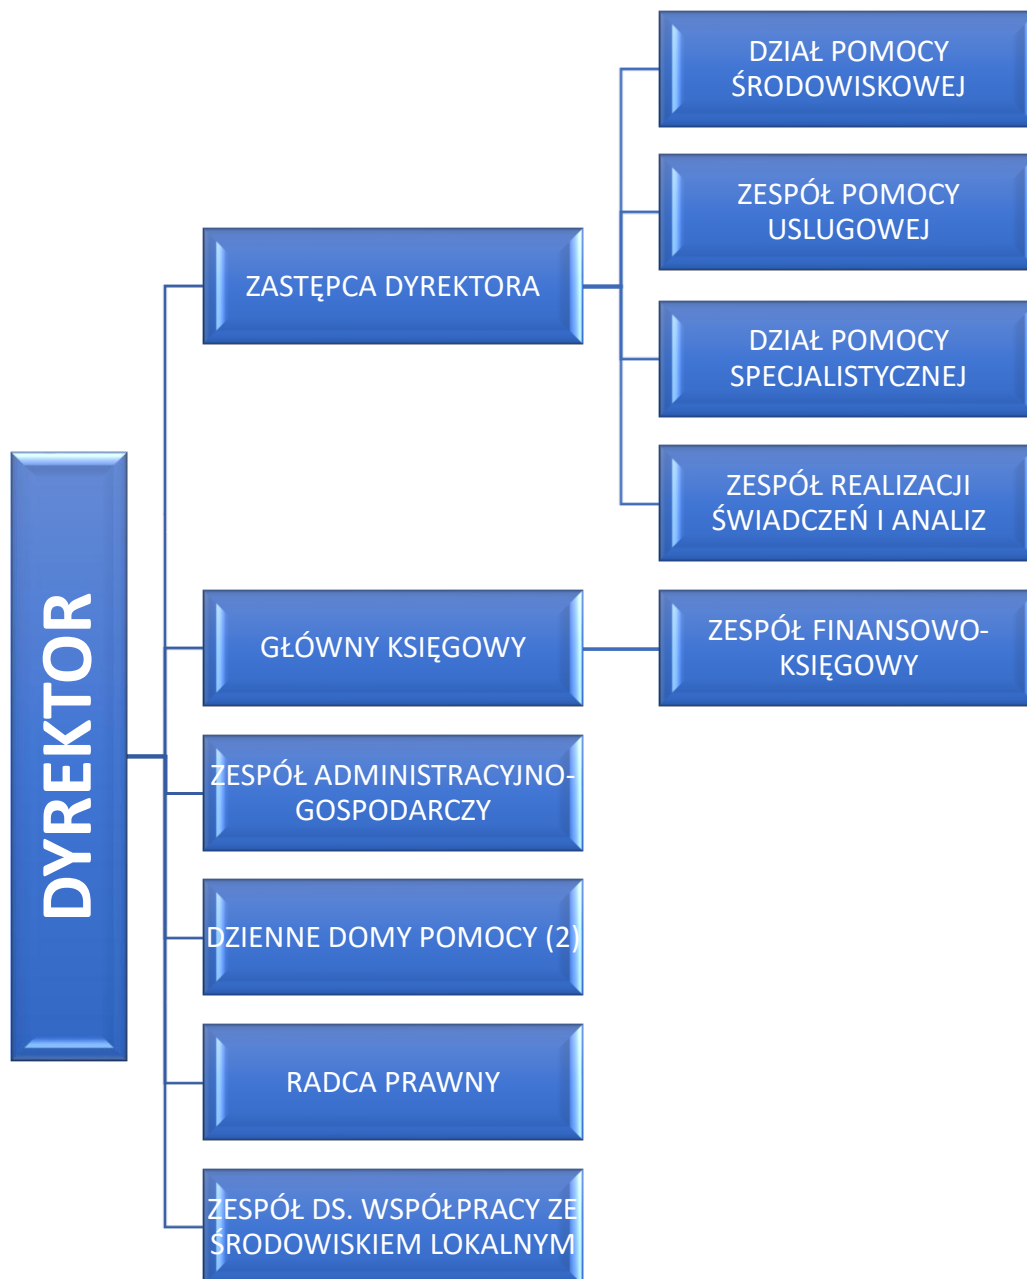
DYREKTOR

ZASTĘPCA DYREKTORA

DZIAŁ POMOCY ŚRODOWISKOWEJ

ZESPÓŁ POMOCY USLUGOWEJ

DZIAŁ POMOCY SPECJALISTYCZNEJ

ZESPÓŁ REALIZACJI ŚWIADCZEŃ I ANALIZ

GŁÓWNY KSIĘGOWY

ZESPÓŁ FINANSOWO-KSIĘGOWY

ZESPÓŁ ADMINISTRACYJNO-GOSPODARCZY

DZIENNE DOMY POMOCY (2)

RADCA PRAWNY

ZESPÓŁ DS. WSPÓŁPRACY ZE ŚRODOWISKIEM LOKALNYM